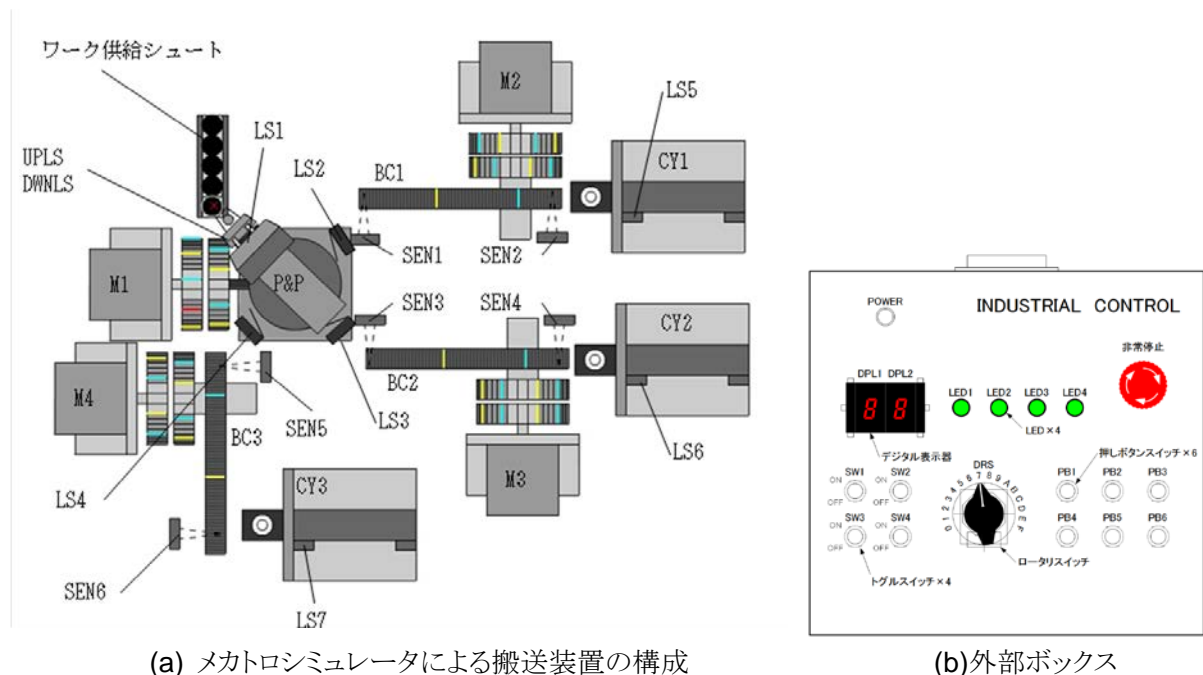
ワーク供給シュート

LS1

UPLS
DWNLS

LS2

BC1

M2

LS5

CY1

SEN1

SEN2

M1

P&P

SEN3

SEN4

CY2

M4

BC2

SEN5

LS3

BC3

M3

LS6

LS4

CY3

SEN6

LS7

POWER

INDUSTRIAL CONTROL

非常停止

DPL1 DPL2

8 8

LED1 LED2 LED3 LED4

LED × 4

デジタル表示器

押しボタンスイッチ × 6

SW1 ON OFF

SW2 ON OFF

DRS

0 1 2 3 4 5 6 7 8 9 A B C D E F

PB1 PB2 PB3

SW3 ON OFF

SW4 ON OFF

PB4 PB5 PB6

ロータリスイッチ

トグルスイッチ × 4

(a) メカトロシミュレータによる搬送装置の構成

(b)外部ボックス